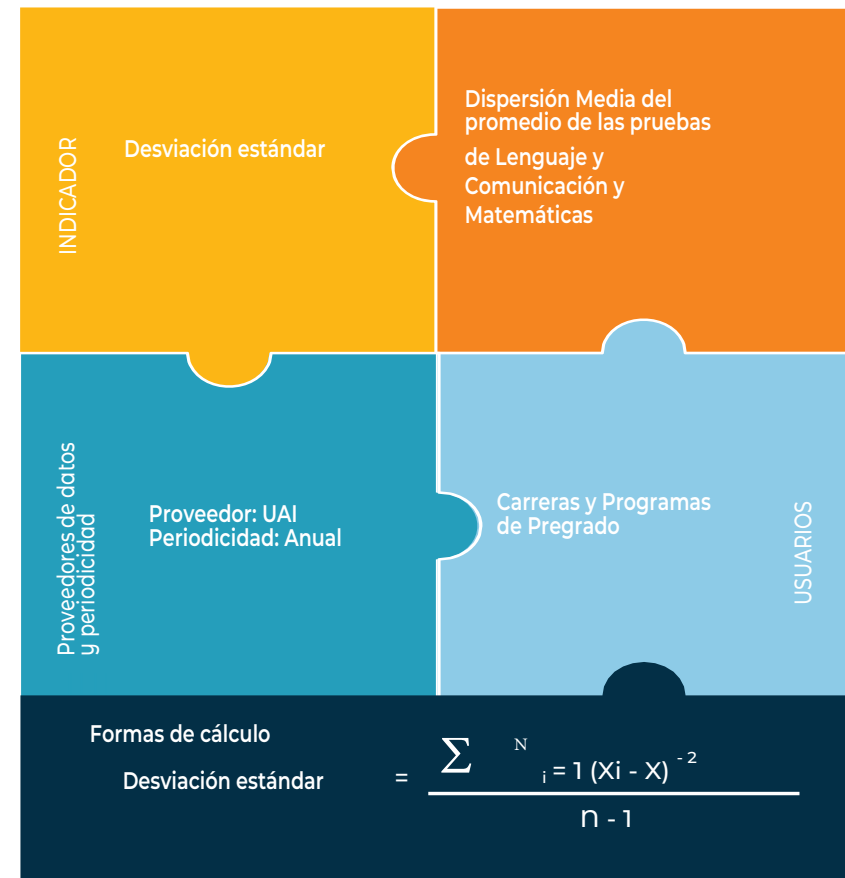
INDICADOR

Desviación estándar

Dispersión Media del promedio de las pruebas de Lenguaje y Comunicación y Matemáticas

Proveedores de datos y periodicidad

Proveedor: UAI
Periodicidad: Anual

Carreras y Programas de Pregrado

USUARIOS

Formas de cálculo

Desviación estándar $= \frac{\sum_{i=1}^{N} (Xi - X)^{-2}}{n - 1}$